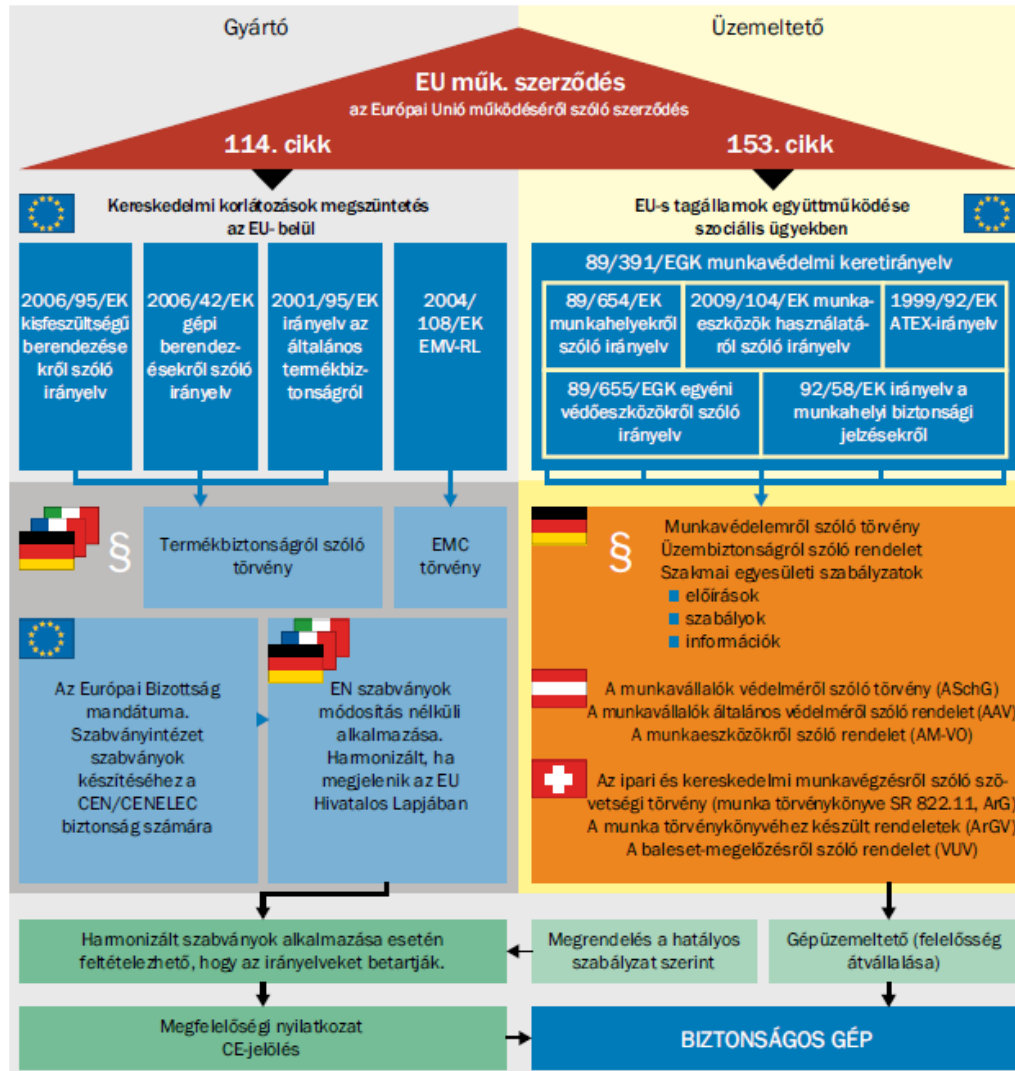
Gyártó

Üzemeltető

EU műk. szerződés
az Európai Unió működéséről szóló szerződés

114. cikk

153. cikk

Kereskedelmi korlátozások megszüntetés az EU- belül

EU-s tagállamok együttműködése szociális ügyekben

2006/95/EK kisfeszültségű berendezésekről szóló irányelv

2006/42/EK gépi berendezésekről szóló irányelv

2001/95/EK irányelv az általános termékbiztonságról

2004/108/EK EMV-RL

89/391/EGK munkavédelmi keretirányelv

89/654/EK munkahelyekről szóló irányelv

2009/104/EK munkaeszközök használatáról szóló irányelv

1999/92/EK ATEX-irányelv

89/655/EGK egyéni védőeszközökről szóló irányelv

92/58/EK irányelv a munkahelyi biztonsági jelzésekről

§

Termékbiztonságról szóló törvény

EMC törvény

§

Munkavédelemről szóló törvény
Üzembiztonságról szóló rendelet
Szakmai egyesületi szabályzatok
előírások
szabályok
információk

Az Európai Bizottság mandátuma. Szabványintézet szabványok készítéséhez a CEN/CENELEC biztonság számára

EN szabványok módosítás nélküli alkalmazása. Harmonizált, ha megjelenik az EU Hivatalos Lapjában

A munkavállalók védelméről szóló törvény (ASchG)
A munkavállalók általános védelméről szóló rendelet (AAV)
A munkaeszközökről szóló rendelet (AM-VO)

Az ipari és kereskedelmi munkavégzésről szóló szövetségi törvény (munka törvénykönyve SR 822.11, ArG)
A munka törvénykönyvéhez készült rendeletek (ArGV)
A baleset-megelőzésről szóló rendelet (VUV)

Harmonizált szabványok alkalmazása esetén feltételezhető, hogy az irányelveket betartják.

Megrendelés a hatályos szabályzat szerint

Gépüzemeltető (felelősség átvállalása)

Megfelelőségi nyilatkozat
CE-jelölés

BIZTONSÁGOS GÉP